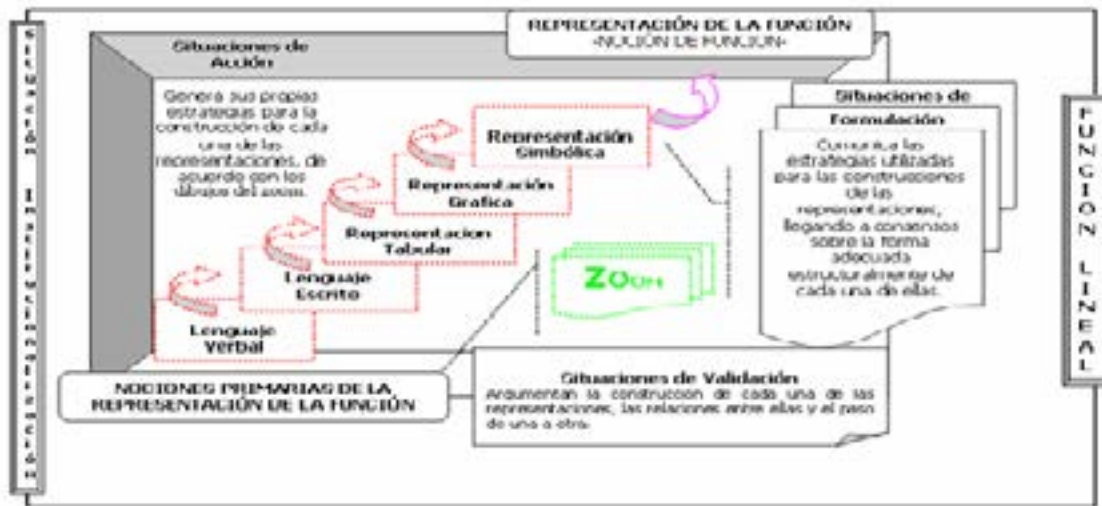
SITUACIÓN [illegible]

REPRESENTACIÓN DE LA FUNCIÓN
-NOCIÓN DE FUNCIÓN-

Situaciones de Acción

Genera sus propias estrategias para la construcción de cada una de las representaciones, de acuerdo con los dibujos del zoom.

Representación Simbólica

Representación Grafica

Representacion Tabular

Lenguaje Escrito

Lenguaje Verbal

ZOOM

Situaciones de

Formulación

Comunica las estrategias utilizadas para las construcciones de las representaciones, llegando a consensos sobre la forma adecuada estructuralmente de cada una de ellas.

FUNCIÓN LINEAL

NOCIONES PRIMARIAS DE LA REPRESENTACIÓN DE LA FUNCIÓN

Situaciones de Validación
Argumentan la construcción de cada una de las representaciones, las relaciones entre ellas y el paso de una a otra.